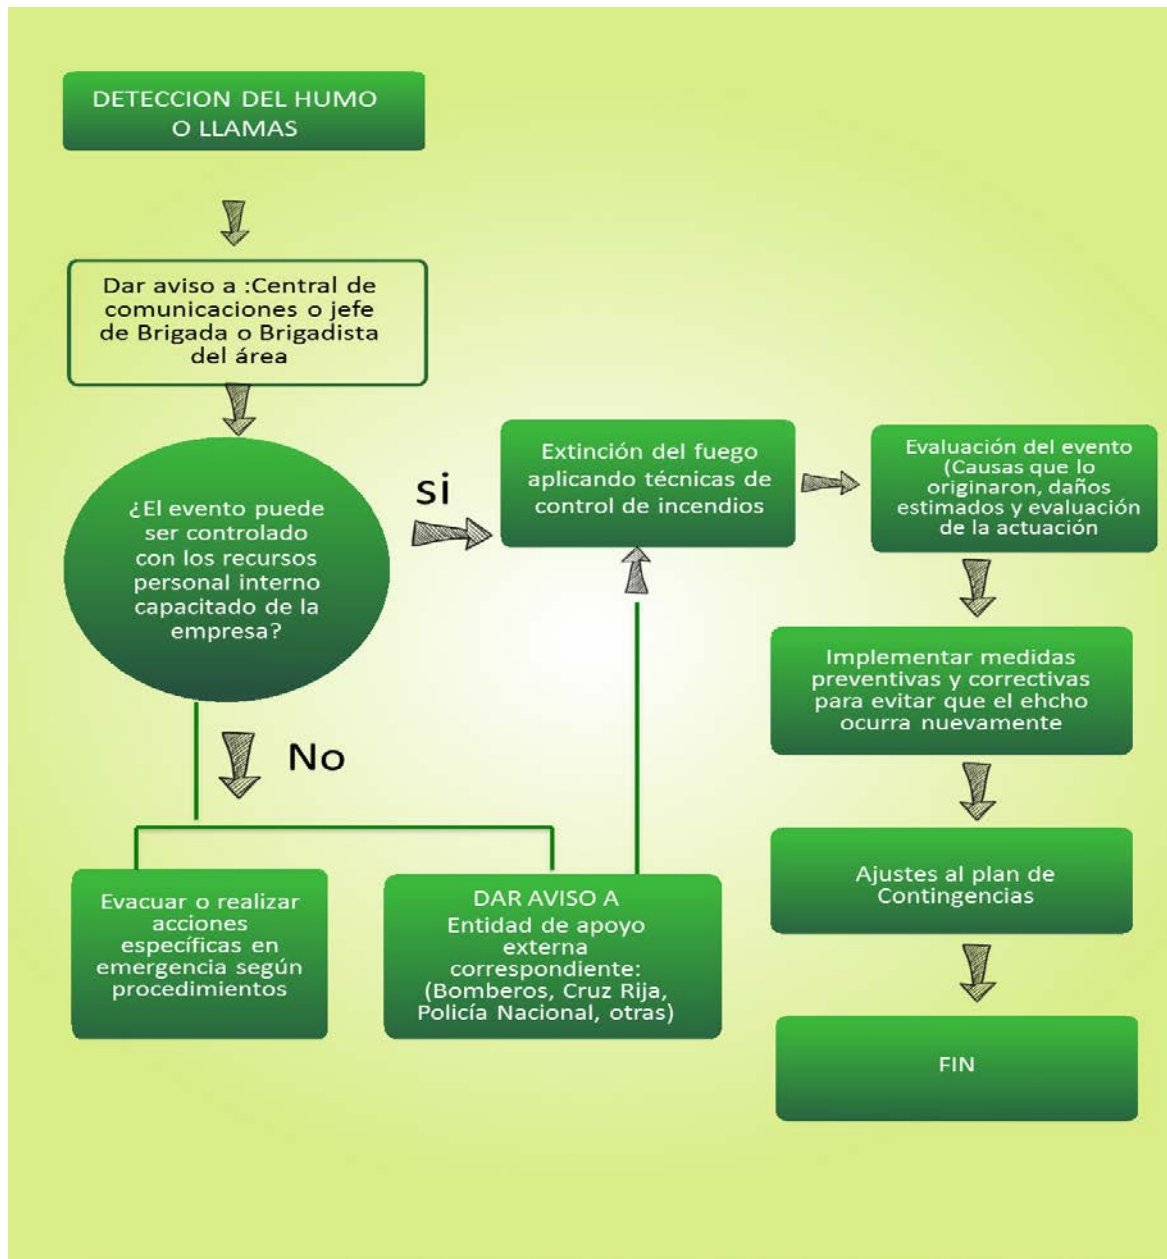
DETECCION DEL HUMO O LLAMAS

Dar aviso a :Central de comunicaciones o jefe de Brigada o Brigadista del área

¿El evento puede ser controlado con los recursos personal interno capacitado de la empresa?

si

Extinción del fuego aplicando técnicas de control de incendios

Evaluación del evento (Causas que lo originaron, daños estimados y evaluación de la actuación

Implementar medidas preventivas y correctivas para evitar que el ehcho ocurra nuevamente

Ajustes al plan de Contingencias

FIN

No

Evacuar o realizar acciones específicas en emergencia según procedimientos

DAR AVISO A
Entidad de apoyo externa correspondiente: (Bomberos, Cruz Rija, Policía Nacional, otras)